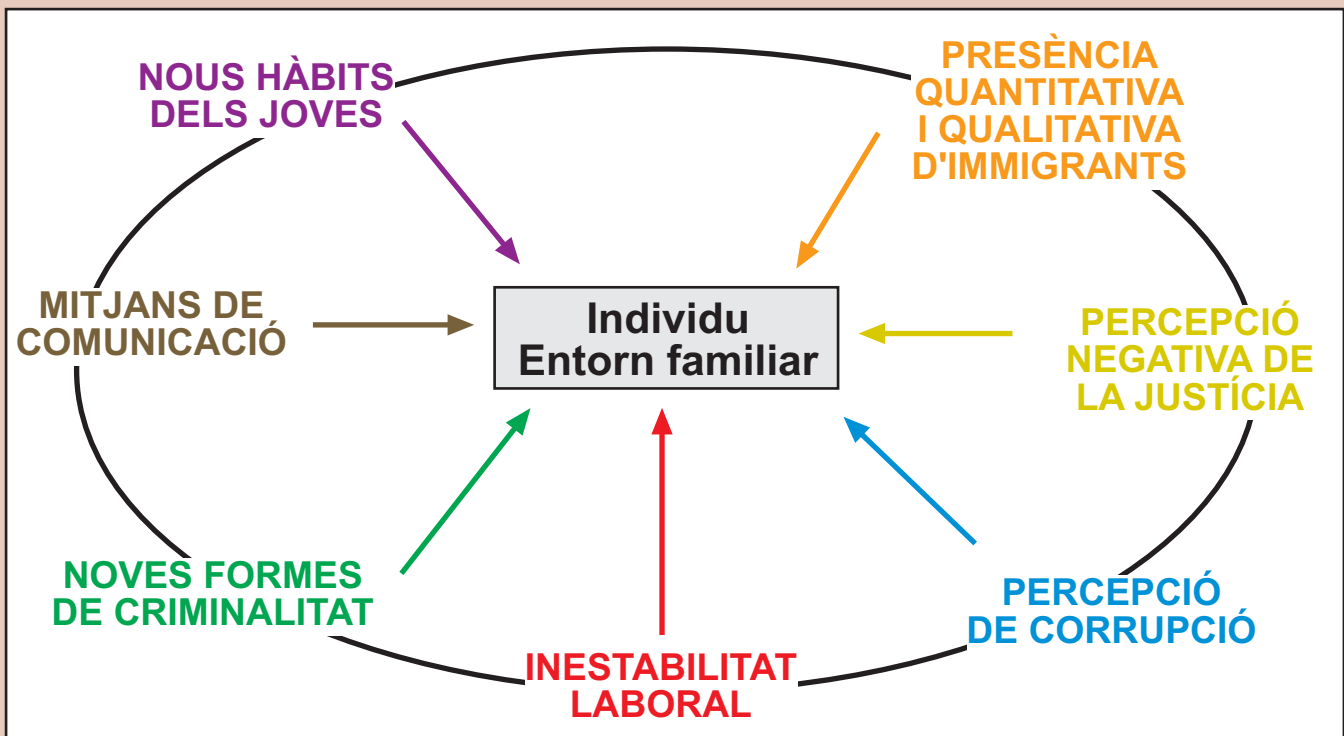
NOUS HÀBITS DELS JOVES

PRESÈNCIA QUANTITATIVA I QUALITATIVA D'IMMIGRANTS

MITJANS DE COMUNICACIÓ

Individu
Entorn familiar

PERCEPCIÓ NEGATIVA DE LA JUSTÍCIA

NOVES FORMES DE CRIMINALITAT

PERCEPCIÓ DE CORRUPCIÓ

INESTABILITAT LABORAL